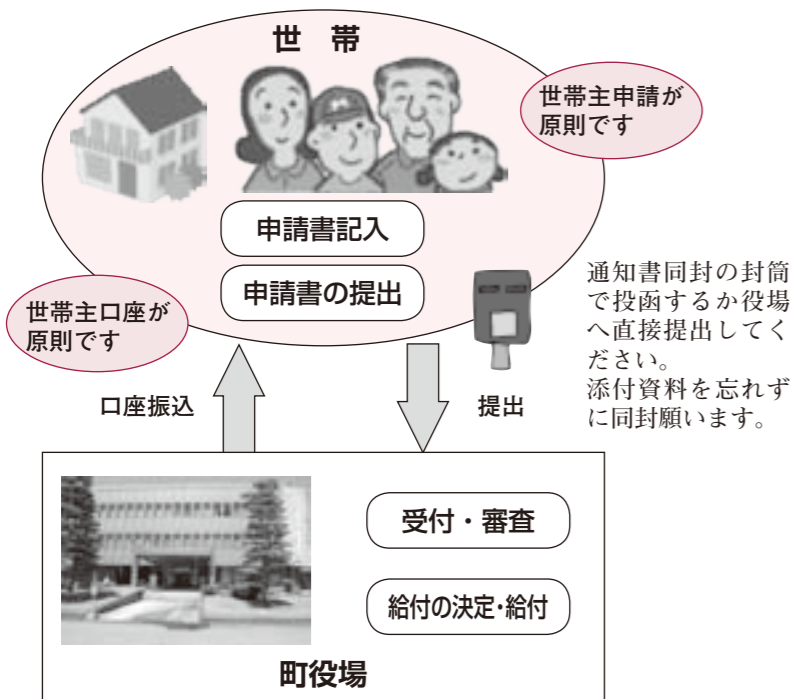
世　帯

世帯主申請が原則です

申請書記入

申請書の提出

世帯主口座が原則です

通知書同封の封筒で投函するか役場へ直接提出してください。
添付資料を忘れずに同封願います。

口座振込

提出

受付・審査

給付の決定・給付

町役場